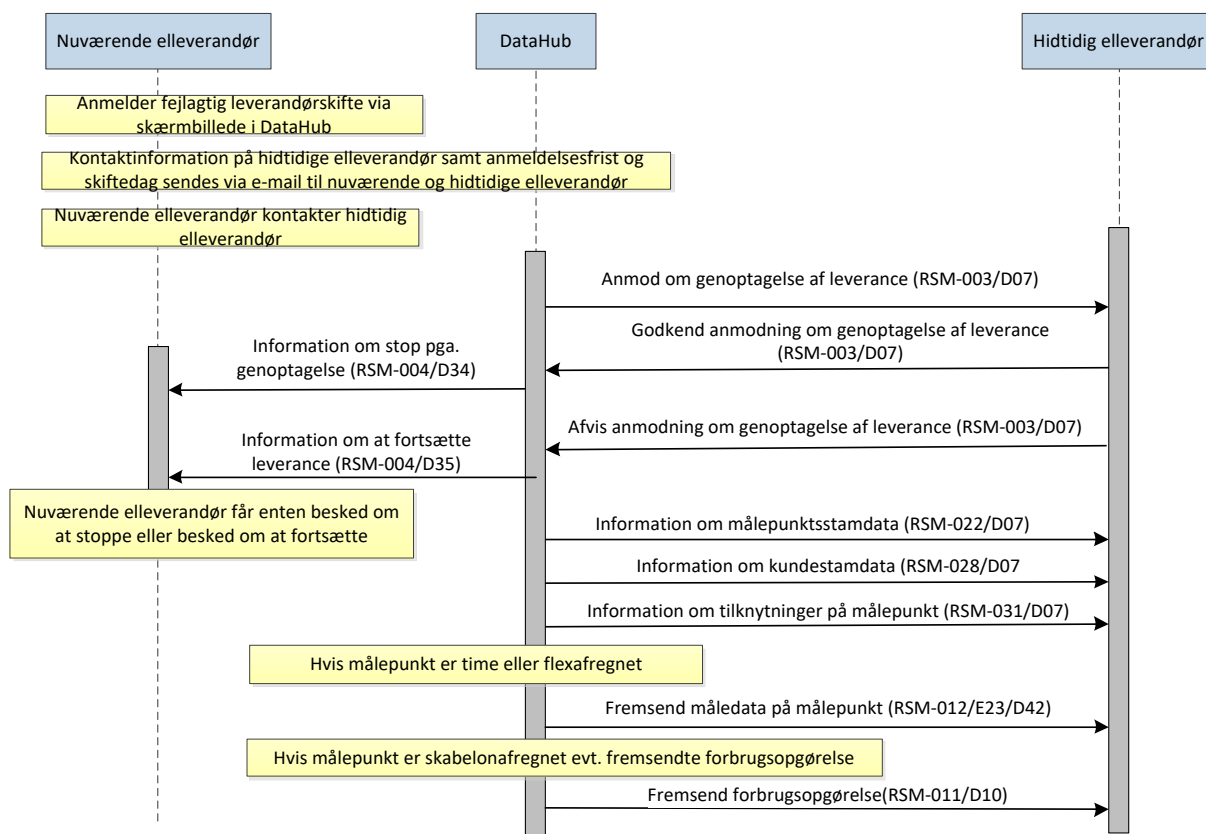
Nuværende elleverandør

DataHub

Hidtidig elleverandør

Anmelder fejlagtig leverandørskifte via skærmbillede i DataHub

Kontaktinformation på hidtidige elleverandør samt anmeldelsesfrist og skiftedag sendes via e-mail til nuværende og hidtidige elleverandør

Nuværende elleverandør kontakter hidtidig elleverandør

Anmod om genoptagelse af leverance (RSM-003/D07)

Godkend anmodning om genoptagelse af leverance (RSM-003/D07)

Information om stop pga. genoptagelse (RSM-004/D34)

Afvis anmodning om genoptagelse af leverance (RSM-003/D07)

Information om at fortsætte leverance (RSM-004/D35)

Nuværende elleverandør får enten besked om at stoppe eller besked om at fortsætte

Information om målepunktsstamdata (RSM-022/D07)

Information om kundestamdata (RSM-028/D07

Information om tilknytninger på målepunkt (RSM-031/D07)

Hvis målepunkt er time eller flexafregnet

Fremsend måledata på målepunkt (RSM-012/E23/D42)

Hvis målepunkt er skabelonafregnet evt. fremsendte forbrugsopgørelse

Fremsend forbrugsopgørelse(RSM-011/D10)